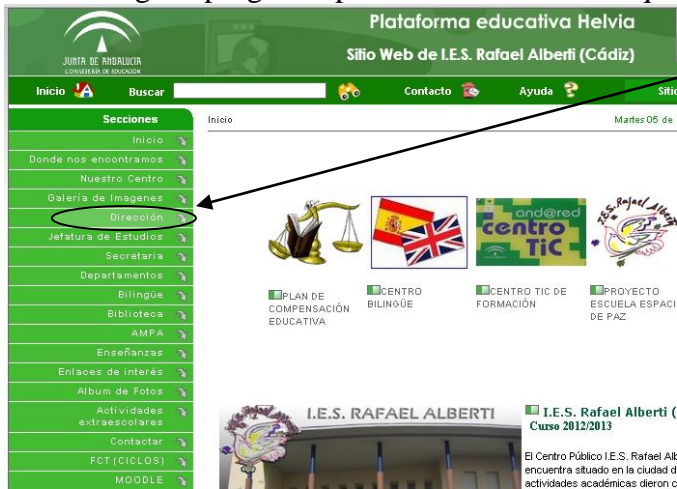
JUNTA DE ANDALUCIA
CONSEJERÍA DE EDUCACIÓN

Plataforma educativa Helvia

Sitio Web de I.E.S. Rafael Alberti (Cádiz)

Inicio Buscar Contacto Ayuda Sitio

Secciones

Inicio
Donde nos encontramos
Nuestro Centro
Galería de Imagenes
Dirección
Jefatura de Estudios
Secretaria
Departamentos
Bilingüe
Biblioteca
AMPA
Enseñanzas
Enlaces de interés
Album de Fotos
Actividades extraescolares
Contactar
FCT (CICLOS)
MOODLE

Inicio

Martes 05 de

and@red
centro TIC

I.E.S. Rafael Alberti

PLAN DE COMPENSACIÓN EDUCATIVA

CENTRO BILINGÜE

CENTRO TIC DE FORMACIÓN

PROYECTO ESCUELA ESPACI DE PAZ

I.E.S. RAFAEL ALBERTI

I.E.S. Rafael Alberti (
Curso 2012/2013

El Centro Público I.E.S. Rafael Alb encuentra situado en la ciudad d actividades académicas dieron c